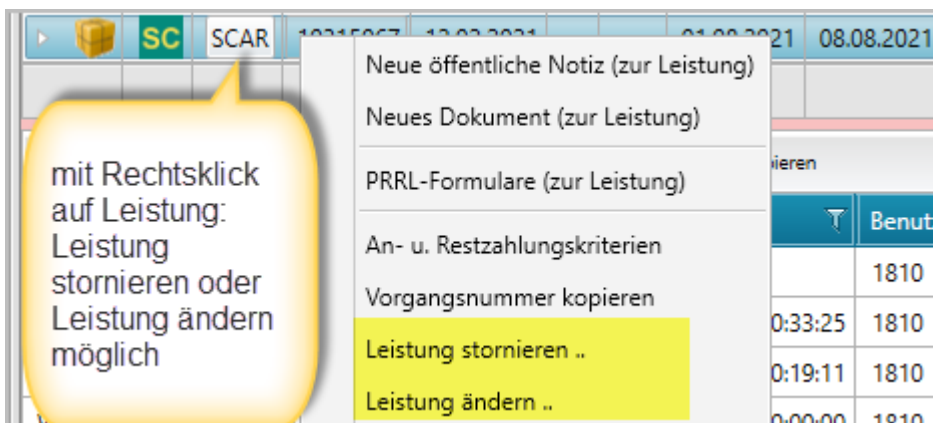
SC SCAR 10215067 12.02.2021 01.08.2021 08.08.2021

Neue öffentliche Notiz (zur Leistung)

Neues Dokument (zur Leistung)

PRRL-Formulare (zur Leistung)

An- u. Restzahlungskriterien

Vorgangsnummer kopieren

Leistung stornieren ..

Leistung ändern ..

mit Rechtsklick auf Leistung: Leistung stornieren oder Leistung ändern möglich

pieren

Benut

1810
0:33:25 1810
0:19:11 1810
0:00:00 1810